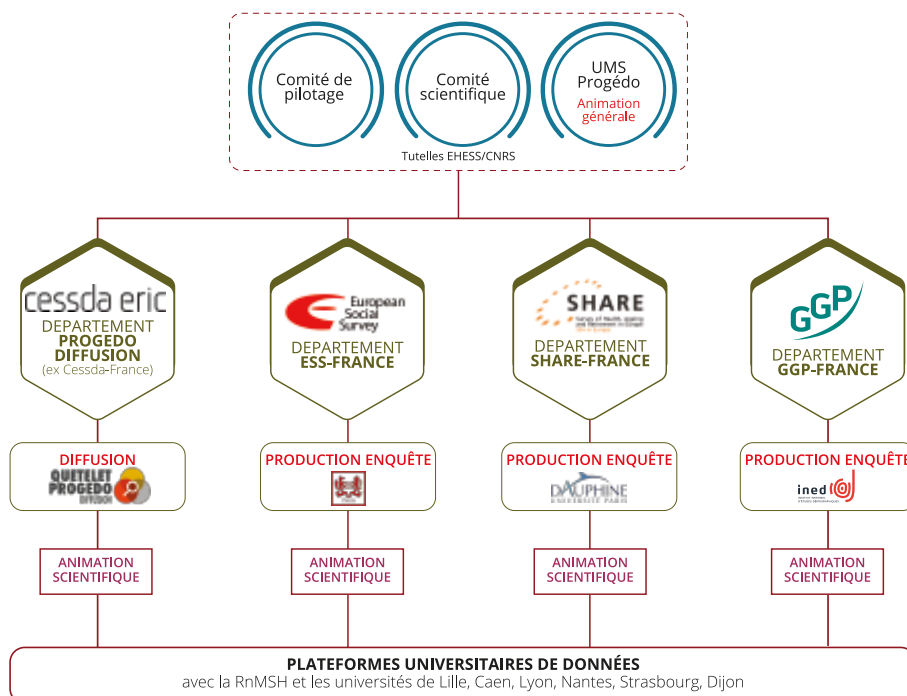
Comité de pilotage

Comité scientifique

UMS Progédo
Animation générale

Tutelles EHESS/CNRS

cessda eric
DEPARTEMENT
PROGEDO
DIFFUSION
(ex Cessda-France)

European Social Survey
DEPARTEMENT
ESS-FRANCE

SHARE
DEPARTEMENT
SHARE-FRANCE

GGP
DEPARTEMENT
GGP-FRANCE

DIFFUSION
QUETELET PROGEDO DIFFUSION

PRODUCTION ENQUÊTE

PRODUCTION ENQUÊTE
DAUPHINE
UNIVERSITÉ PARIS

PRODUCTION ENQUÊTE
ined

ANIMATION SCIENTIFIQUE

ANIMATION SCIENTIFIQUE

ANIMATION SCIENTIFIQUE

ANIMATION SCIENTIFIQUE

PLATEFORMES UNIVERSITAIRES DE DONNÉES
avec la RnMSH et les universités de Lille, Caen, Lyon, Nantes, Strasbourg, Dijon